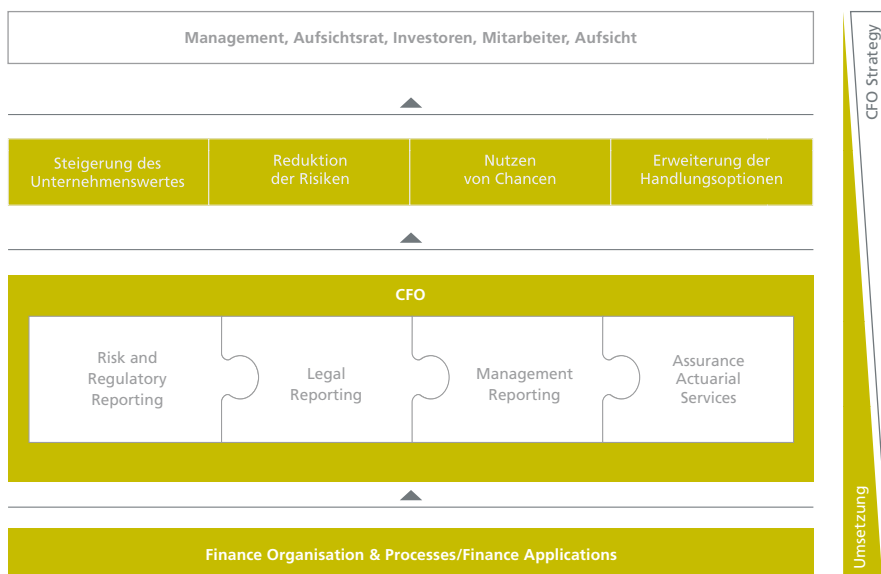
Management, Aufsichtsrat, Investoren, Mitarbeiter, Aufsicht

Steigerung des Unternehmenswertes

Reduktion der Risiken

Nutzen von Chancen

Erweiterung der Handlungsoptionen

CFO

Risk and Regulatory Reporting

Legal Reporting

Management Reporting

Assurance Actuarial Services

Finance Organisation & Processes/Finance Applications

CFO Strategy

Umsetzung